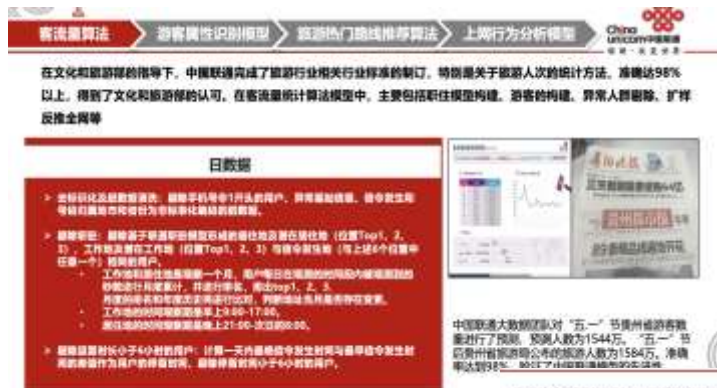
客流量算法 游客属性识别模型 旅游热门路线推荐算法 上网行为分析模型

China unicom中国联通

在文化和旅游部的指导下，中国联通完成了旅游行业相关行业标准的制订，特别是关于旅游人次的统计方法，准确达98%以上，得到了文化和旅游部的认可。在客流量统计算法模型中，主要包括职住模型构建、游客的构建、异常人群剔除、扩样反推全网等

日数据

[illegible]

中国联通大数据团队对"五一"节贵州省游客数量进行了预测，预测人数为1544万。"五一"节后贵州省旅游局公布的旅游人数为1584万，准确率达98% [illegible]